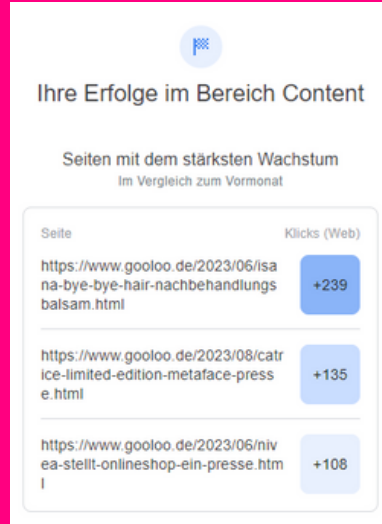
Ihre Erfolge im Bereich Content

Seiten mit dem stärksten Wachstum
Im Vergleich zum Vormonat

| Seite | Klicks (Web) |
|---|---|
| https://www.gooloo.de/2023/06/isana-bye-bye-hair-nachbehandlungsbalsam.html | +239 |
| https://www.gooloo.de/2023/08/catrice-limited-edition-metaface-presse.html | +135 |
| https://www.gooloo.de/2023/06/nivea-stellt-onlineshop-ein-presse.html | +108 |